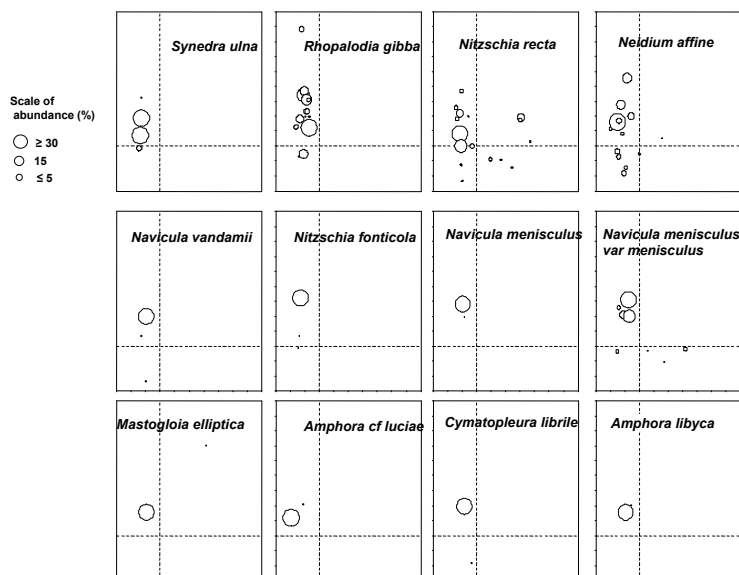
Scale of abundance (%)
≥ 30
15
≤ 5

Synedra ulna
Rhopalodia gibba
Nitzschia recta
Neidium affine

Navicula vandamii
Nitzschia fonticola
Navicula menisculus
Navicula menisculus var menisculus

Mastogloia elliptica
Amphora cf luciae
Cymatopleura librile
Amphora libyca